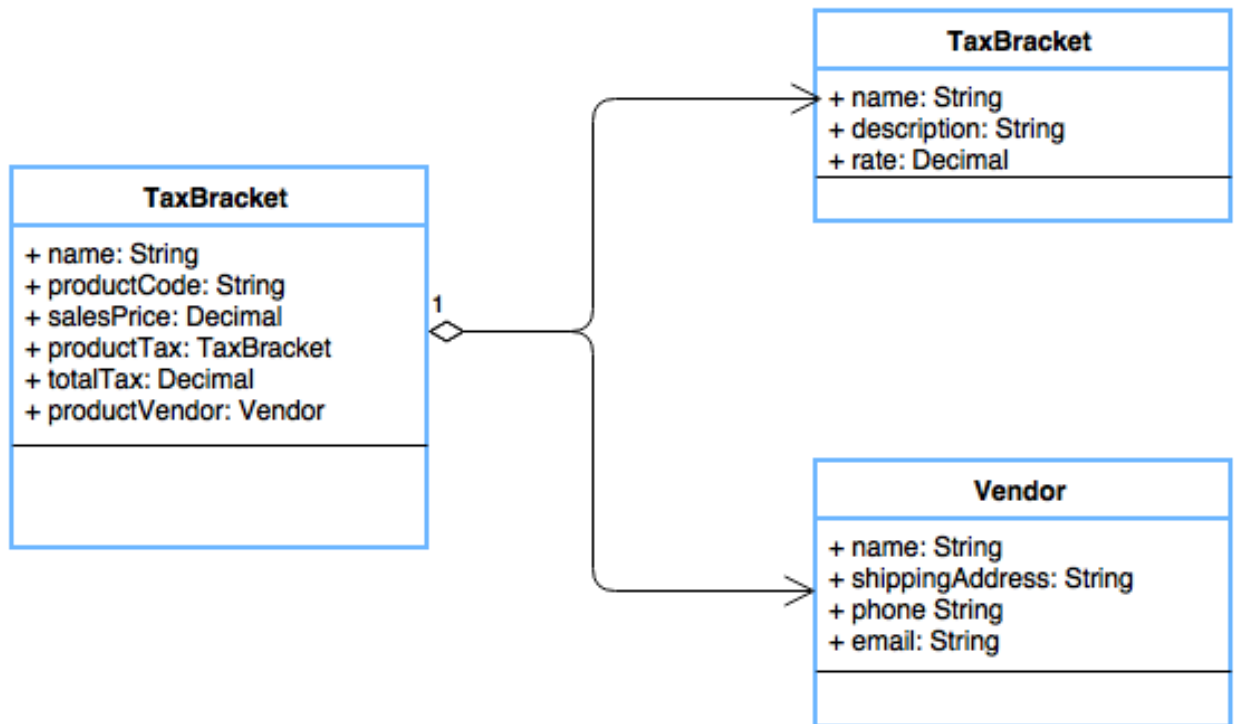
TaxBracket

+ name: String
+ productCode: String
+ salesPrice: Decimal
+ productTax: TaxBracket
+ totalTax: Decimal
+ productVendor: Vendor

1

TaxBracket

+ name: String
+ description: String
+ rate: Decimal

Vendor

+ name: String
+ shippingAddress: String
+ phone String
+ email: String